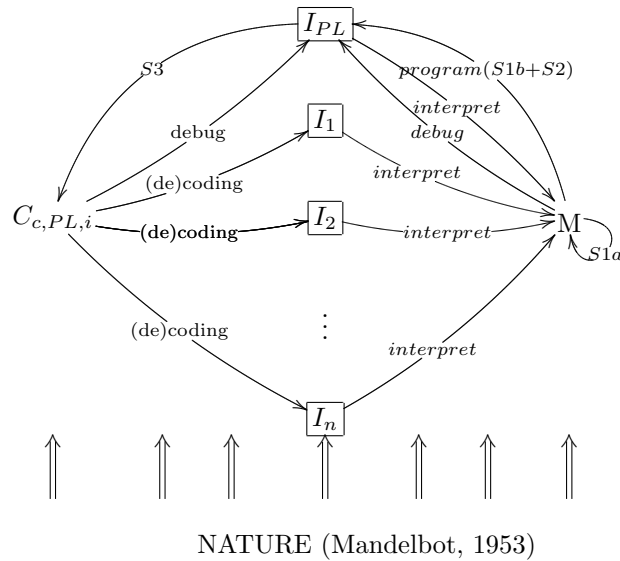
$I_{PL}$

$S3$

$program(S1b+S2)$

$interpret$

debug

$I_1$

$debug$

$interpret$

(de)coding

$C_{c,PL,i}$

(de)coding

$I_2$

$interpret$

M

$S1a$

$\vdots$

(de)coding

$interpret$

$I_n$

NATURE (Mandelbot, 1953)